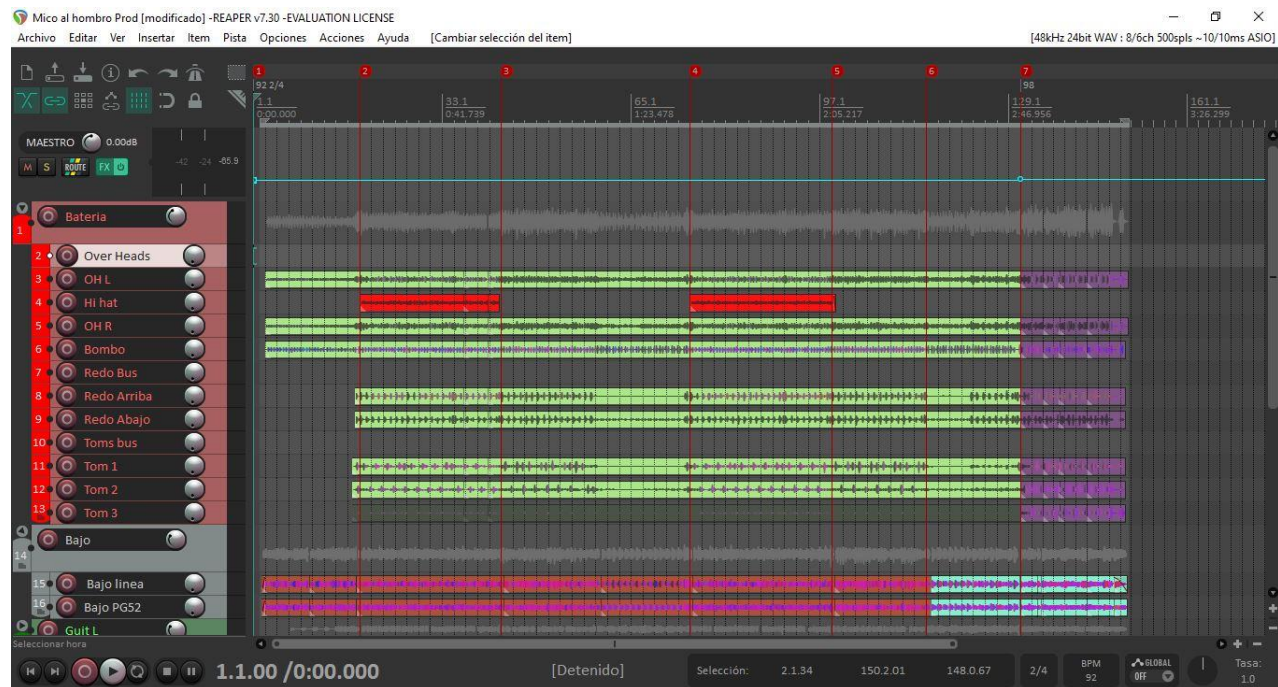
Mico al hombro Prod [modificado] - REAPER v7.30 - EVALUATION LICENSE
Archivo Editar Ver Insertar Item Pista Opciones Acciones Ayuda [Cambiar selección del item]
[48kHz 24bit WAV : 8/6ch 500spls ~10/10ms ASIO]

1 2 3 4 5 6 7
92 2/4
98
1.1
0:00.000
33.1
0:41.739
65.1
1:23.478
97.1
2:05.217
129.1
2:46.956
161.1
3:26.299

MAESTRO 0.00dB
M S ROUTE FX
-42 -24 -65.9

1 Bateria
2 Over Heads
3 OH L
4 Hi hat
5 OH R
6 Bombo
7 Redo Bus
8 Redo Arriba
9 Redo Abajo
10 Toms bus
11 Tom 1
12 Tom 2
13 Tom 3
14 Bajo
15 Bajo linea
16 Bajo PG52
Guit L

Seleccionar hora

1.1.00 / 0:00.000
[Detenido]
Selección: 2.1.34 150.2.01 148.0.67
2/4
BPM 92
GLOBAL OFF
Tasa: 1.0